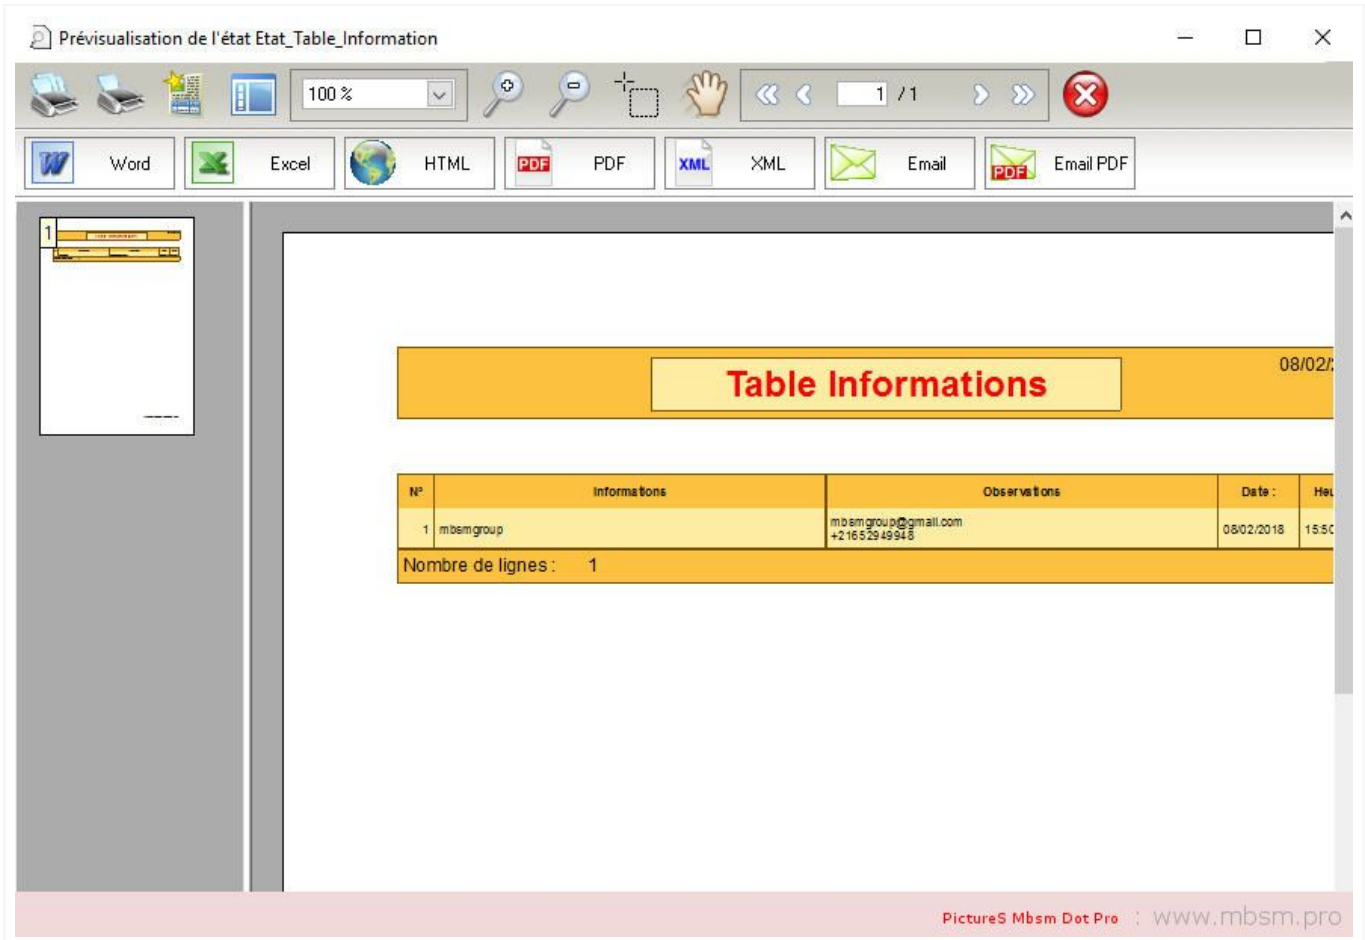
Prévisualisation de l'état Etat_Table_Information

100 %

1 / 1

Word Excel HTML PDF XML Email Email PDF

1

Table Informations

08/02/

| N° | Informations | Observations | Date : | Heu |
|---|---|---|---|---|
| 1 | mbsmgroup | mbsmgroup@gmail.com +21652949948 | 08/02/2018 | 15:50 |

Nombre de lignes : 1

PictureS Mbsm Dot Pro : www.mbsm.pro